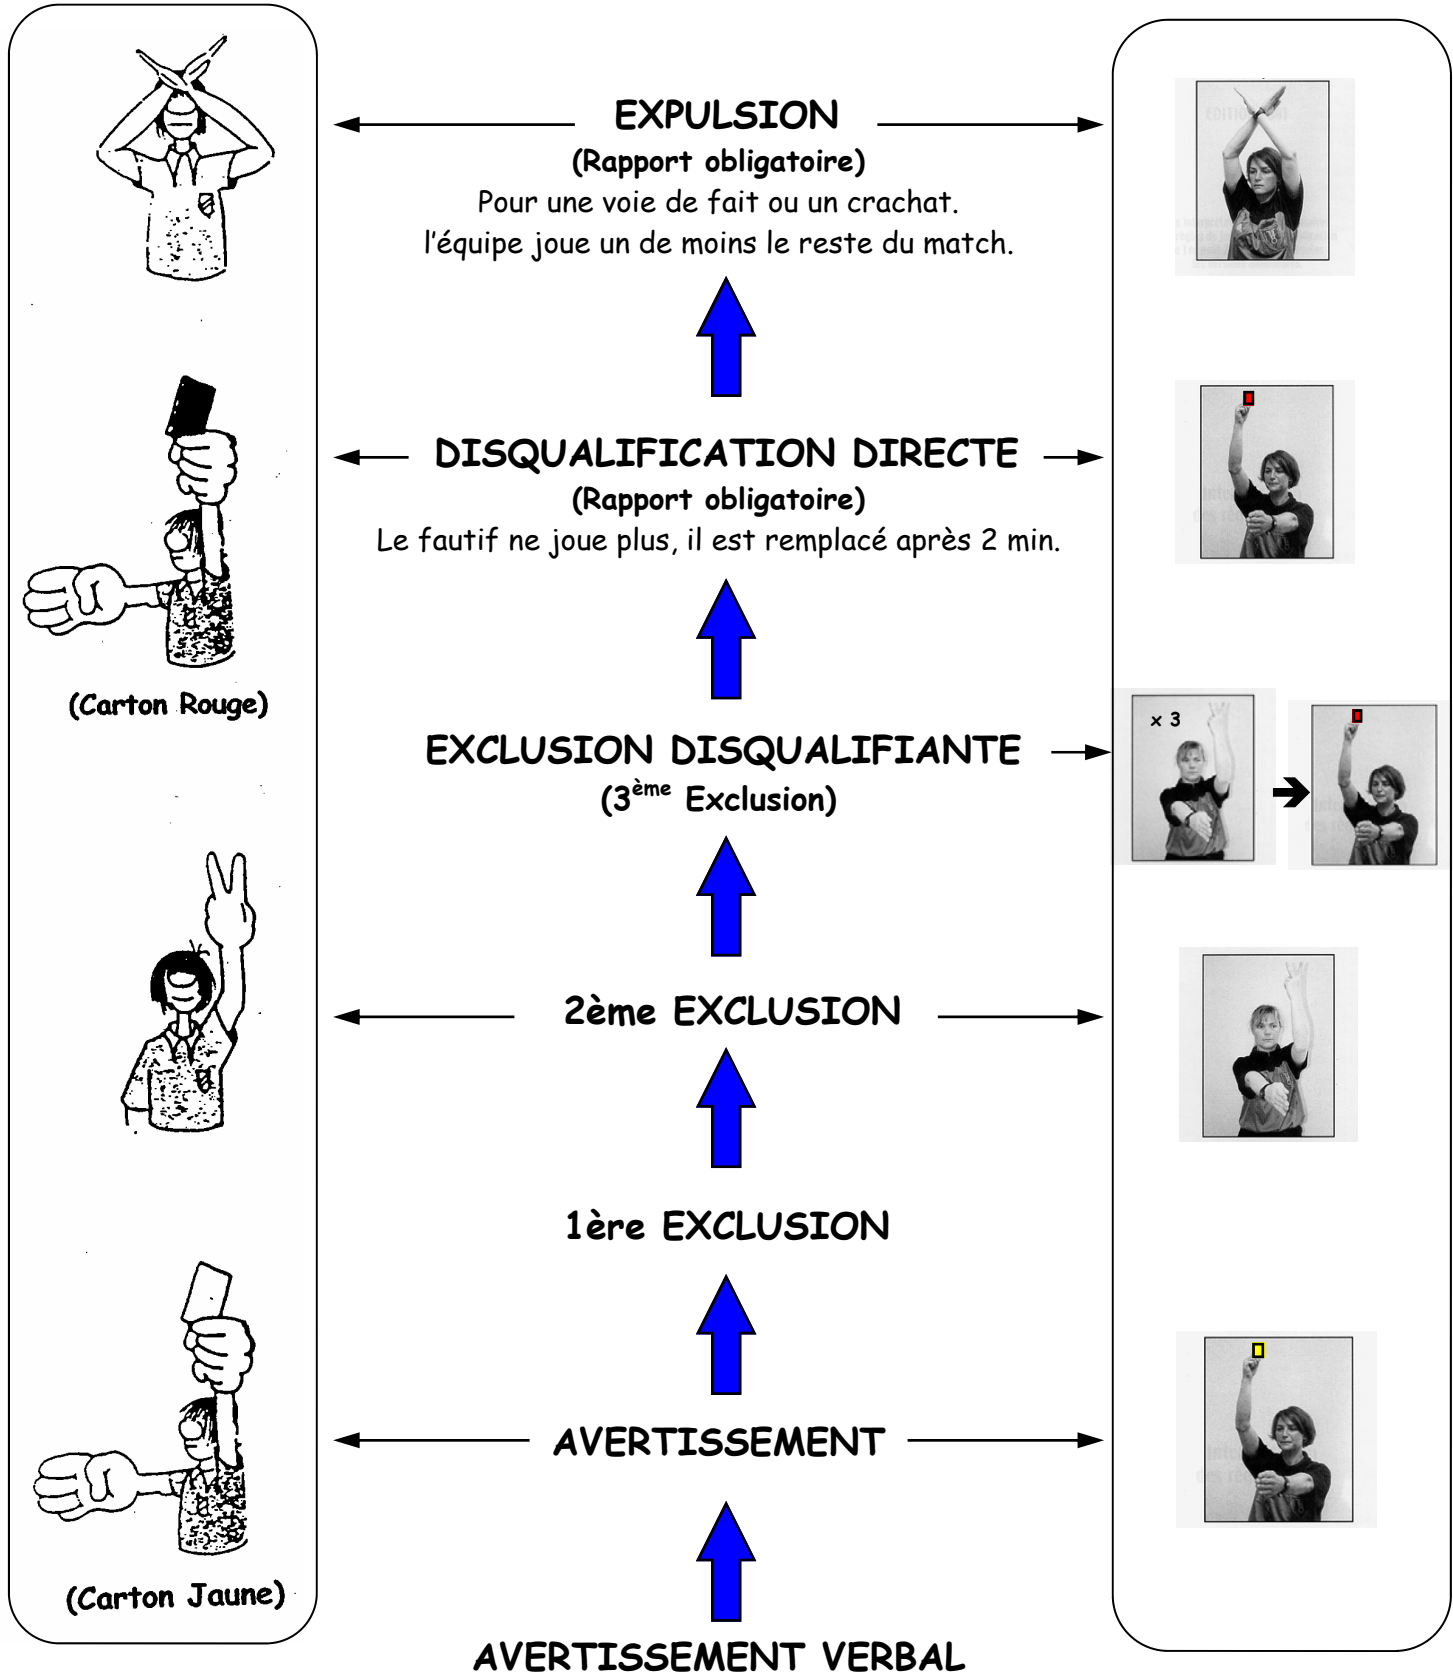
EXPULSION
(Rapport obligatoire)
Pour une voie de fait ou un crachat.
l'équipe joue un de moins le reste du match.

DISQUALIFICATION DIRECTE
(Rapport obligatoire)
Le fautif ne joue plus, il est remplacé après 2 min.

(Carton Rouge)

EXCLUSION DISQUALIFIANTE
(3$^{ème}$ Exclusion)

× 3

2ème EXCLUSION

1ère EXCLUSION

AVERTISSEMENT

(Carton Jaune)

AVERTISSEMENT VERBAL